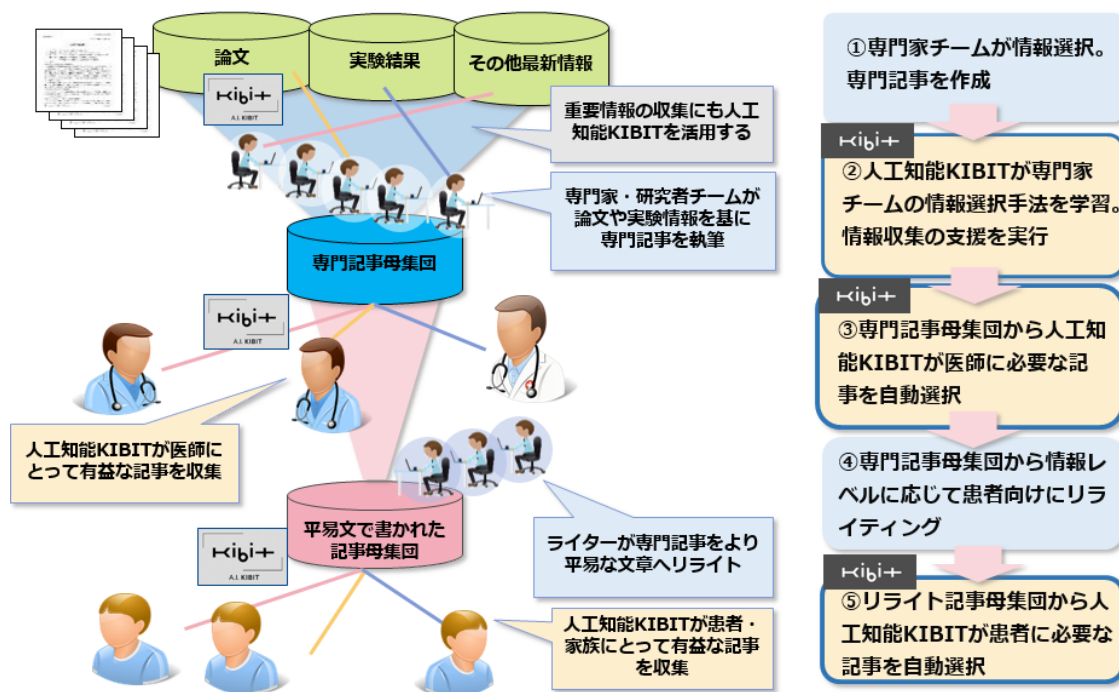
論文

実験結果

その他最新情報

KIBIT
A.I. KIBIT

重要情報の収集にも人工知能KIBITを活用する

専門家・研究者チームが論文や実験情報を基に専門記事を執筆

専門記事母集団

KIBIT
A.I. KIBIT

人工知能KIBITが医師にとって有益な記事を収集

平易文で書かれた記事母集団

KIBIT
A.I. KIBIT

ライターが専門記事をより平易な文章へリライト

人工知能KIBITが患者・家族にとって有益な記事を収集

①専門家チームが情報選択。専門記事を作成

KIBIT
②人工知能KIBITが専門家チームの情報選択手法を学習。情報収集の支援を実行

KIBIT
③専門記事母集団から人工知能KIBITが医師に必要な記事を自動選択

④専門記事母集団から情報レベルに応じて患者向けにリライティング

KIBIT
⑤リライト記事母集団から人工知能KIBITが患者に必要な記事を自動選択